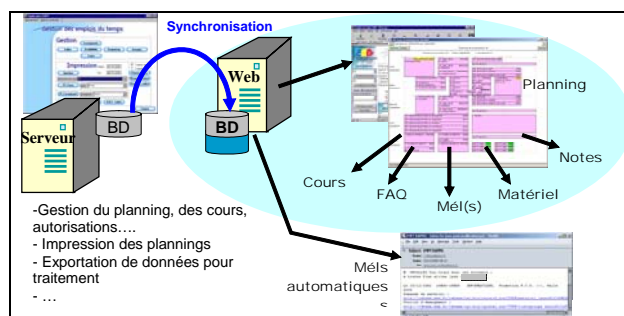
Gestion des emplois du temps
Gestion
Impression
Synchronisation
Web
BD
Serveur
BD
Planning
Notes
Cours
FAQ
Mél(s)
Matériel
-Gestion du planning, des cours, autorisations….
- Impression des plannings
- Exportation de données pour traitement
- …
Méls automatiques
s